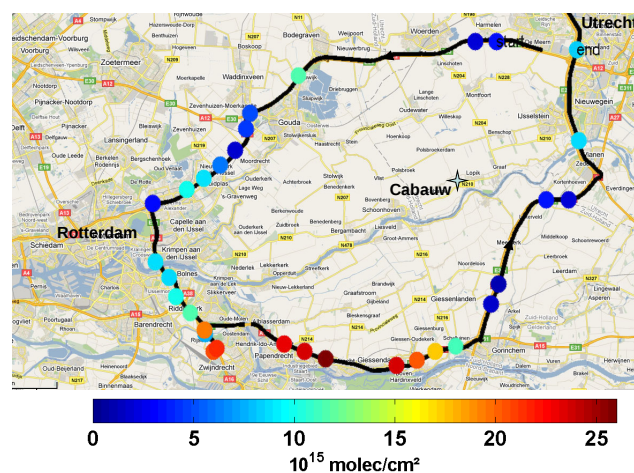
Utrecht
start
end
Rotterdam
Cabauw
Gouda
Zoetermeer
Woerden
Harmelen
Bodegraven
Nieuwerbrug
Waddinxveen
Boskoop
Reeuwijk
Moordrecht
Capelle aan den IJssel
Krimpen aan den IJssel
Bolnes
Ridderkerk
Zwijndrecht
Papendrecht
Alblasserdam
Hardinxveld
Giessenlanden
Gorinchem
Nieuwegein
IJsselstein
Vianen
Everdingen
Schoonhoven
Lopik
Meerkerk
Leerdam
Schiedam
Barendrecht
Voorburg
Pijnacker-Nootdorp
Lansingerland
Bergschenhoek
Zevenhuizen
Delft
0
5
10
15
20
25
$10^{15}$ molec/cm²